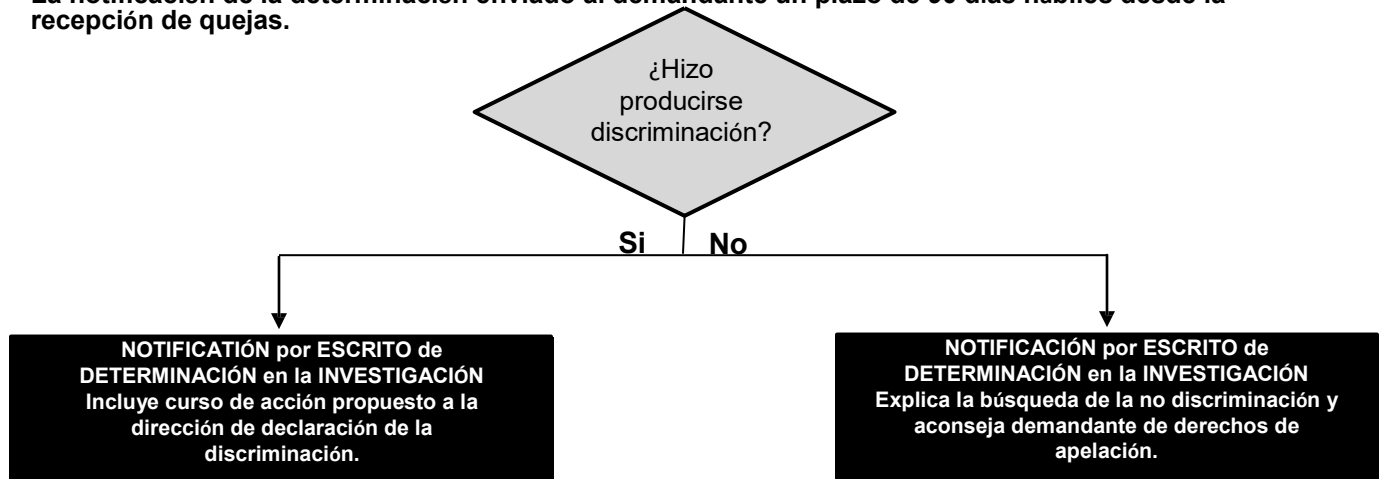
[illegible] recepción de quejas.

¿Hizo producirse discriminación?

Si

No

NOTIFICATIÓN por ESCRITO de DETERMINACIÓN en la INVESTIGACIÓN Incluye curso de acción propuesto a la dirección de declaración de la discriminación.

NOTIFICACIÓN por ESCRITO de DETERMINACIÓN en la INVESTIGACIÓN Explica la búsqueda de la no discriminación y aconseja demandante de derechos de apelación.